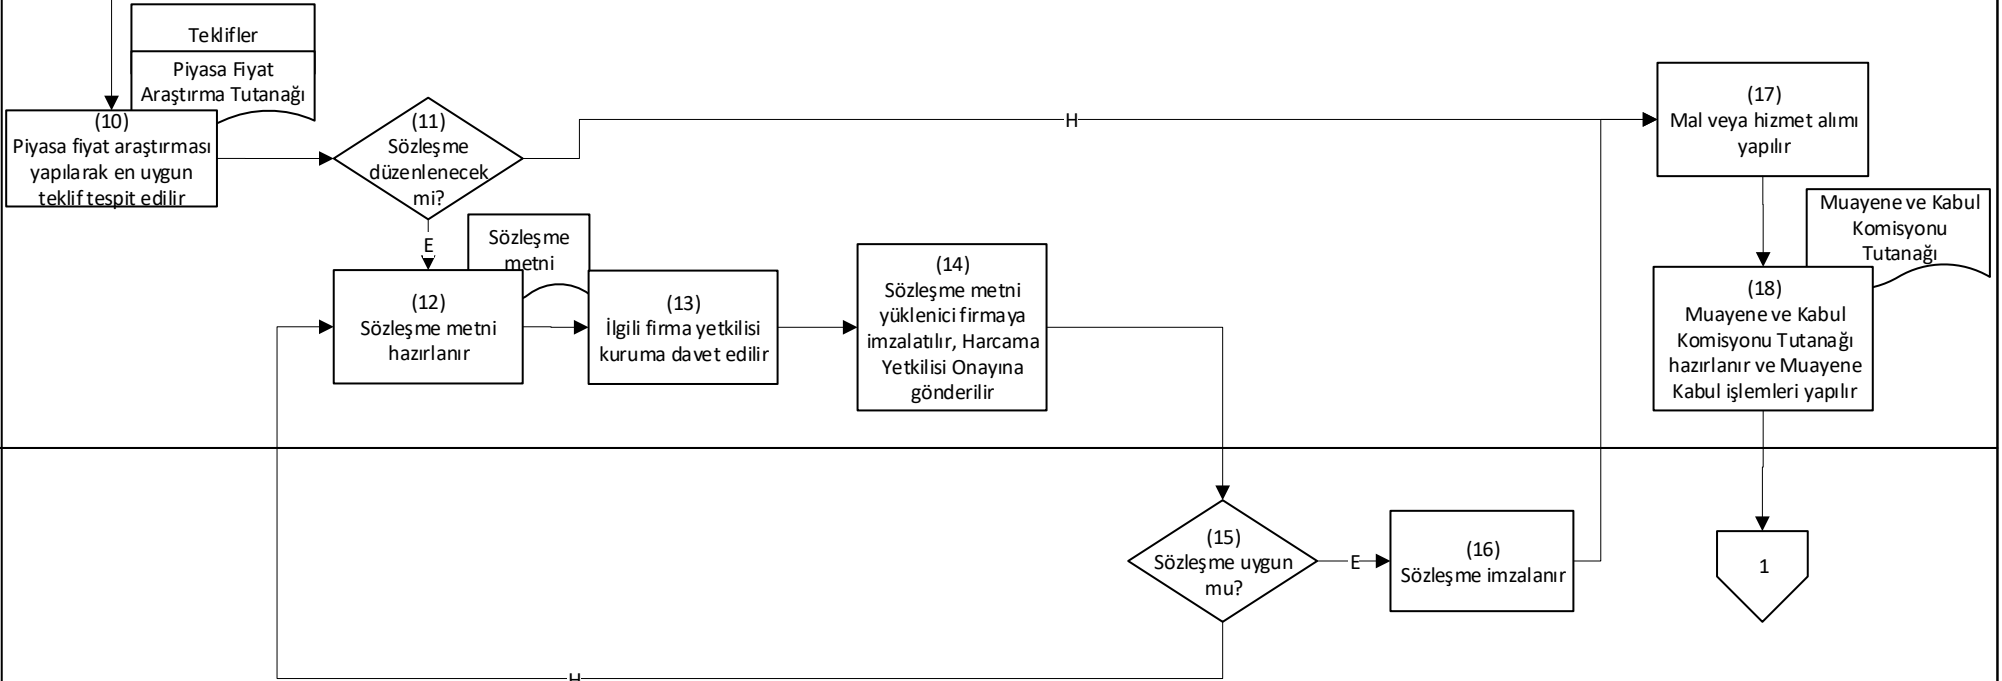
Teklifler

Piyasa Fiyat Araştırma Tutanağı

(10)
Piyasa fiyat araştırması yapılarak en uygun teklif tespit edilir

(11)
Sözleşme düzenlenecek mi?

H

(17)
Mal veya hizmet alımı yapılır

Muayene ve Kabul Komisyonu Tutanağı

E

Sözleşme metni

(12)
Sözleşme metni hazırlanır

(13)
İlgili firma yetkilisi kuruma davet edilir

(14)
Sözleşme metni yüklenici firmaya imzalatılır, Harcama Yetkilisi Onayına gönderilir

(18)
Muayene ve Kabul Komisyonu Tutanağı hazırlanır ve Muayene Kabul işlemleri yapılır

(15)
Sözleşme uygun mu?

E

(16)
Sözleşme imzalanır

1

H